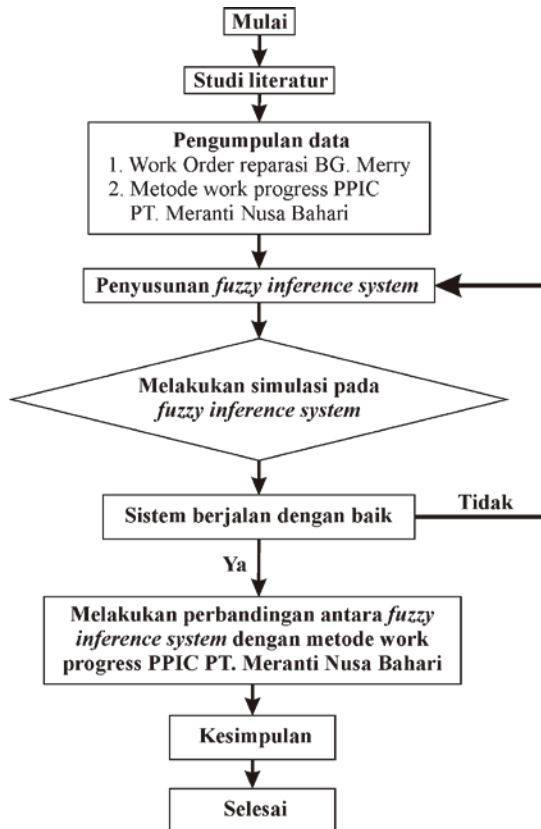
Mulai

Studi literatur

Pengumpulan data
1. Work Order reparasi BG. Merry
2. Metode work progress PPIC PT. Meranti Nusa Bahari

Penyusunan fuzzy inference system

Melakukan simulasi pada fuzzy inference system

Sistem berjalan dengan baik

Tidak

Ya

Melakukan perbandingan antara fuzzy inference system dengan metode work progress PPIC PT. Meranti Nusa Bahari

Kesimpulan

Selesai